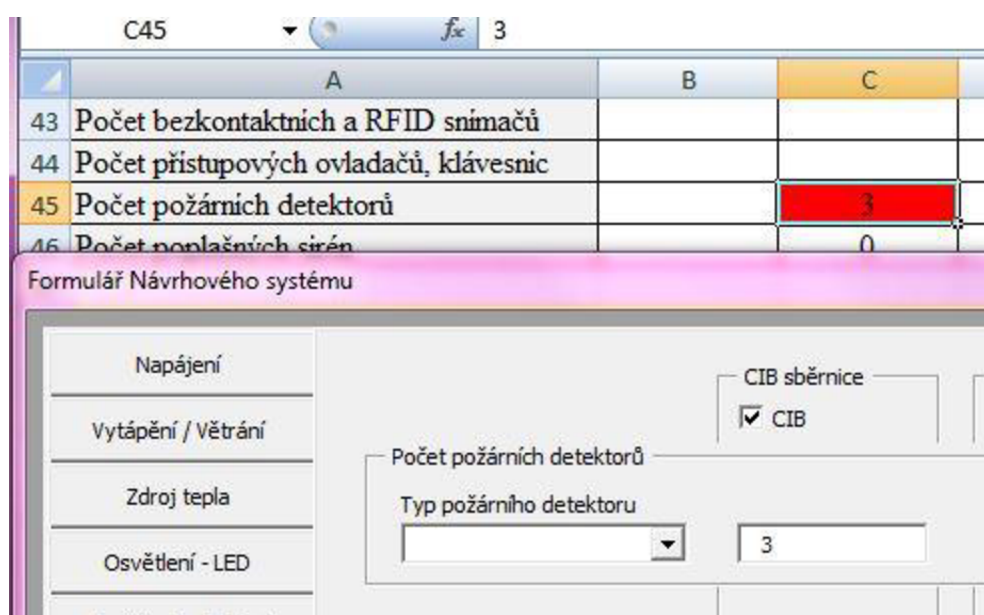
C45 $f_x$ 3

| | A | B | C |
|---|---|---|---|
| 43 | Počet bezkontaktních a RFID snimačů | | |
| 44 | Počet přístupových ovladačů, klávesnic | | |
| 45 | Počet požárních detektorů | | 3 |
| 46 | Počet poplašných sirén | | 0 |

Formulář Návrhového systému

Napájení

Vytápění / Větrání

Zdroj tepla

Osvětlení - LED

CIB sběrnice

CIB

Počet požárních detektorů

Typ požárního detektoru

3